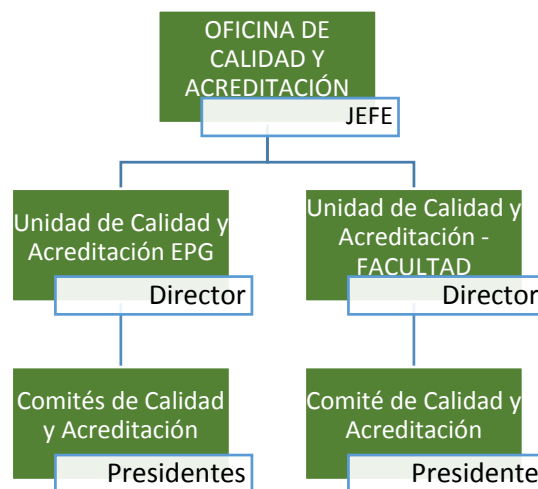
OFICINA DE CALIDAD Y ACREDITACIÓN
JEFE

Unidad de Calidad y Acreditación EPG
Director

Unidad de Calidad y Acreditación - FACULTAD
Director

Comités de Calidad y Acreditación
Presidentes

Comité de Calidad y Acreditación
Presidente